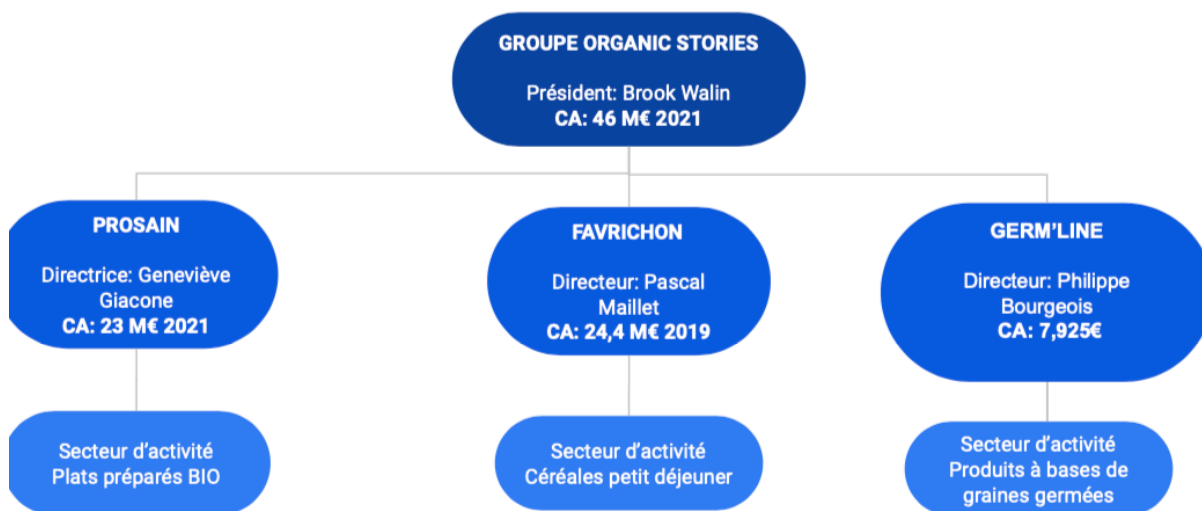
GROUPE ORGANIC STORIES

Président: Brook Walin
CA: 46 M€ 2021

PROSAIN

Directrice: Geneviève Giacone
CA: 23 M€ 2021

FAVRICHON

Directeur: Pascal Maillet
CA: 24,4 M€ 2019

GERM'LINE

Directeur: Philippe Bourgeois
CA: 7,925€

Secteur d'activité
Plats préparés BIO

Secteur d'activité
Céréales petit déjeuner

Secteur d'activité
Produits à bases de graines germées